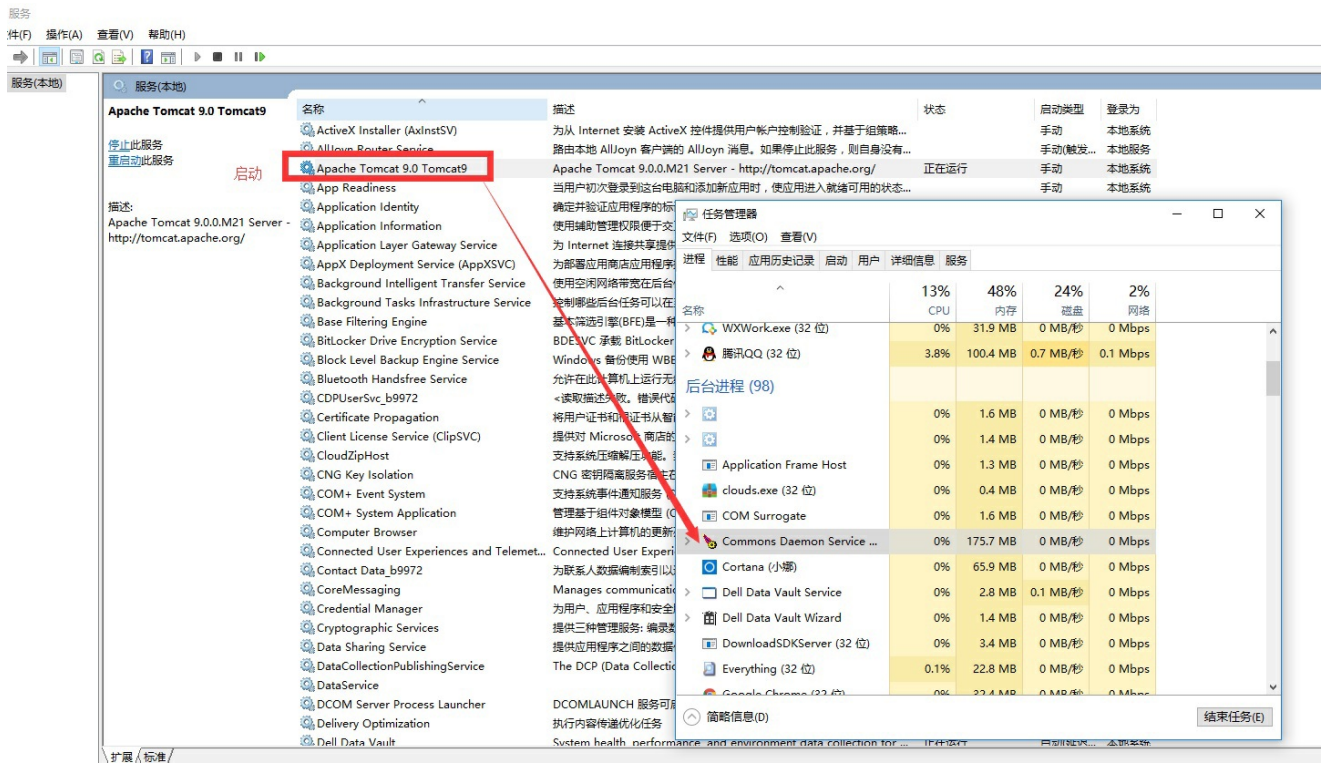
服务
件(F) 操作(A) 查看(V) 帮助(H)

服务(本地)

服务(本地)

Apache Tomcat 9.0 Tomcat9

停止此服务
重启动此服务

描述:
Apache Tomcat 9.0.0.M21 Server - http://tomcat.apache.org/

启动

| 名称 | 描述 | 状态 | 启动类型 | 登录为 |
|---|---|---|---|---|
| ActiveX Installer (AxInstSV) | 为从 Internet 安装 ActiveX 控件提供用户帐户控制验证，并基于组策略... | | 手动 | 本地系统 |
| AllJoyn Router Service | 路由本地 AllJoyn 客户端的 AllJoyn 消息。如果停止此服务，则自身没有... | | 手动(触发... | 本地服务 |
| Apache Tomcat 9.0 Tomcat9 | Apache Tomcat 9.0.0.M21 Server - http://tomcat.apache.org/ | 正在运行 | 手动 | 本地系统 |
| App Readiness | 当用户初次登录到这台电脑和添加新应用时，使应用进入就绪可用的状态... | | 手动 | 本地系统 |
| Application Identity | 确定并验证应用程序的标 | | | |
| Application Information | 使用辅助管理权限便于交 | | | |
| Application Layer Gateway Service | 为 Internet 连接共享提供 | | | |
| AppX Deployment Service (AppXSVC) | 为部署应用商店应用程序 | | | |
| Background Intelligent Transfer Service | 使用空闲网络带宽在后台 | | | |
| Background Tasks Infrastructure Service | 控制哪些后台任务可以在 | | | |
| Base Filtering Engine | 基本筛选引擎(BFE)是一种 | | | |
| BitLocker Drive Encryption Service | BDESVC 承载 BitLocker | | | |
| Block Level Backup Engine Service | Windows 备份使用 WBE | | | |
| Bluetooth Handsfree Service | 允许在此计算机上运行无 | | | |
| CDPUserSvc_b9972 | <读取描述失败。错误代码 | | | |
| Certificate Propagation | 将用户证书和根证书从智 | | | |
| Client License Service (ClipSVC) | 提供对 Microsoft 商店的 | | | |
| CloudZipHost | 支持系统压缩解压功能。 | | | |
| CNG Key Isolation | CNG 密钥隔离服务宿主在 | | | |
| COM+ Event System | 支持系统事件通知服务 | | | |
| COM+ System Application | 管理基于组件对象模型 (C | | | |
| Computer Browser | 维护网络上计算机的更新 | | | |
| Connected User Experiences and Telemet... | Connected User Experi | | | |
| Contact Data_b9972 | 为联系人数据编制索引以 | | | |
| CoreMessaging | Manages communicatio | | | |
| Credential Manager | 为用户、应用程序和安全 | | | |
| Cryptographic Services | 提供三种管理服务: 编录数 | | | |
| Data Sharing Service | 提供应用程序之间的数据 | | | |
| DataCollectionPublishingService | The DCP (Data Collecti | | | |
| DataService | | | | |
| DCOM Server Process Launcher | DCOMLAUNCH 服务可启 | | | |
| Delivery Optimization | 执行内容传递优化任务 | | | |
| Dell Data Vault | System health, performance, and environment data collection for ... | 正在运行 | 自动(延迟... | 本地系统 |

扩展 / 标准 /

任务管理器
文件(F) 选项(O) 查看(V)
进程 性能 应用历史记录 启动 用户 详细信息 服务

| 名称 | 13% CPU | 48% 内存 | 24% 磁盘 | 2% 网络 |
|---|---|---|---|---|
| WXWork.exe (32 位) | 0% | 31.9 MB | 0 MB/秒 | 0 Mbps |
| 腾讯QQ (32 位) | 3.8% | 100.4 MB | 0.7 MB/秒 | 0.1 Mbps |
| 后台进程 (98) | | | | |
| | 0% | 1.6 MB | 0 MB/秒 | 0 Mbps |
| | 0% | 1.4 MB | 0 MB/秒 | 0 Mbps |
| Application Frame Host | 0% | 1.3 MB | 0 MB/秒 | 0 Mbps |
| clouds.exe (32 位) | 0% | 0.4 MB | 0 MB/秒 | 0 Mbps |
| COM Surrogate | 0% | 1.6 MB | 0 MB/秒 | 0 Mbps |
| Commons Daemon Service ... | 0% | 175.7 MB | 0 MB/秒 | 0 Mbps |
| Cortana (小娜) | 0% | 65.9 MB | 0 MB/秒 | 0 Mbps |
| Dell Data Vault Service | 0% | 2.8 MB | 0.1 MB/秒 | 0 Mbps |
| Dell Data Vault Wizard | 0% | 1.4 MB | 0 MB/秒 | 0 Mbps |
| DownloadSDKServer (32 位) | 0% | 3.4 MB | 0 MB/秒 | 0 Mbps |
| Everything (32 位) | 0.1% | 22.8 MB | 0 MB/秒 | 0 Mbps |
| Google Chrome (32 位) | 0% | 32.4 MB | 0 MB/秒 | 0 Mbps |

简略信息(D)
结束任务(E)